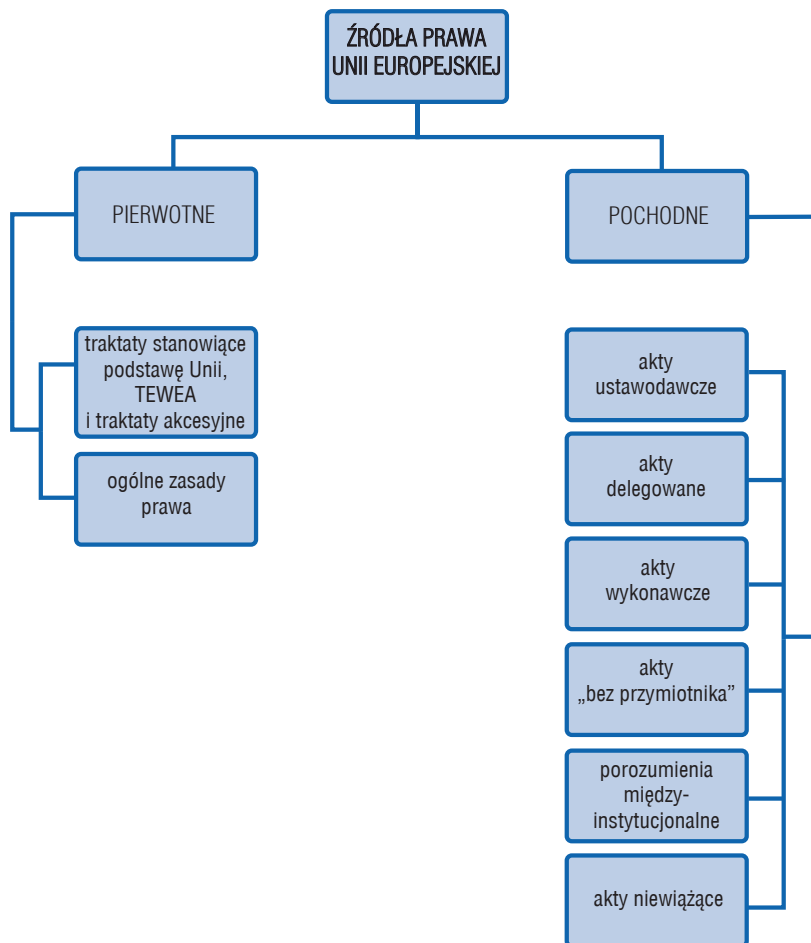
ŹRÓDŁA PRAWA UNII EUROPEJSKIEJ

PIERWOTNE

POCHODNE

traktaty stanowiące podstawę Unii, TEWEA i traktaty akcesyjne

ogólne zasady prawa

akty ustawodawcze

akty delegowane

akty wykonawcze

akty „bez przymiotnika"

porozumienia między-instytucjonalne

akty niewiążące